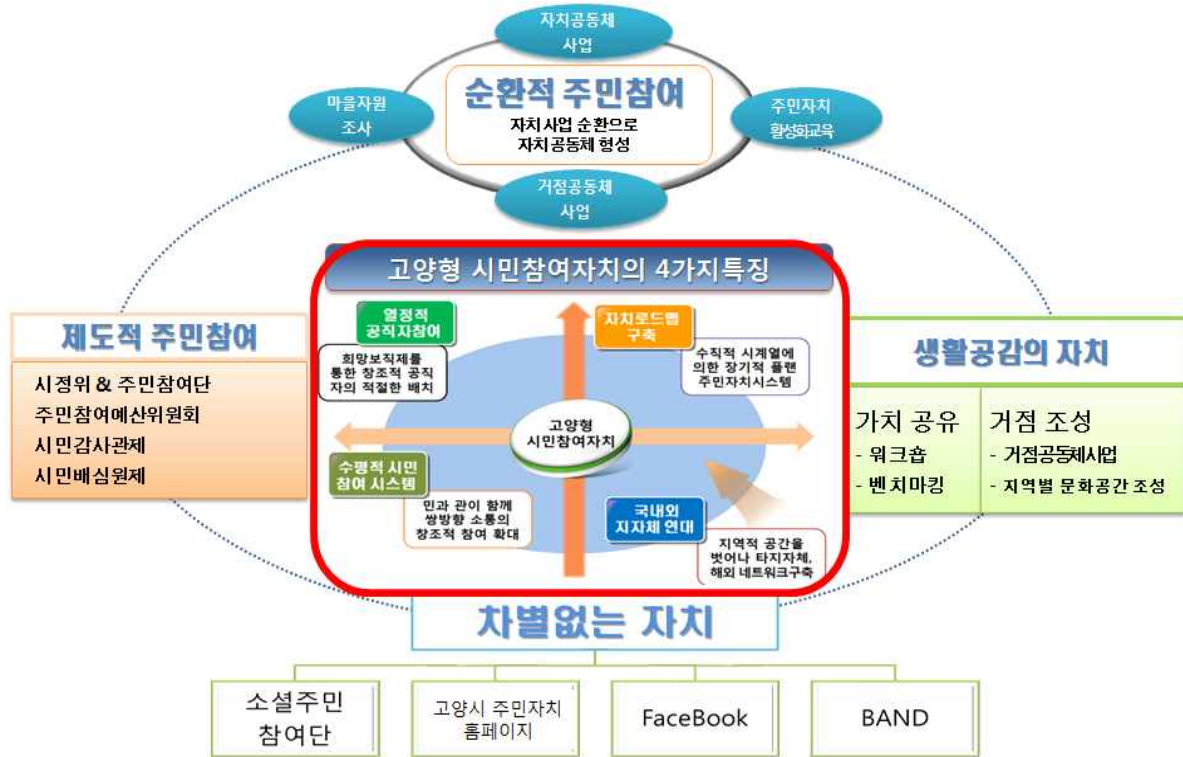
자치공동체 사업

마을자원 조사

순환적 주민참여

자치사업 순환으로 자치공동체 형성

주민자치 활성화교육

거점공동체 사업

고양형 시민참여자치의 4가지특징

열정적 공직자참여

희망보직제를 통한 창조적 공직자의 적절한 배치

자치로드맵 구축

수직적 시계열에 의한 장기적 플랜 주민자치시스템

고양형 시민참여자치

수평적 시민 참여 시스템

민과 관이 함께 쌍방향 소통의 창조적 참여 확대

국내외 지자체 연대

지역적 공간을 벗어나 타지자체, 해외 네트워크구축

제도적 주민참여

시정위 & 주민참여단
주민참여예산위원회
시민감사관제
시민배심원제

생활공감의 자치

가치 공유
- 워크숍
- 벤치마킹

거점 조성
- 거점공동체사업
- 지역별 문화공간 조성

차별없는 자치

소셜주민 참여단

고양시 주민자치 홈페이지

FaceBook

BAND